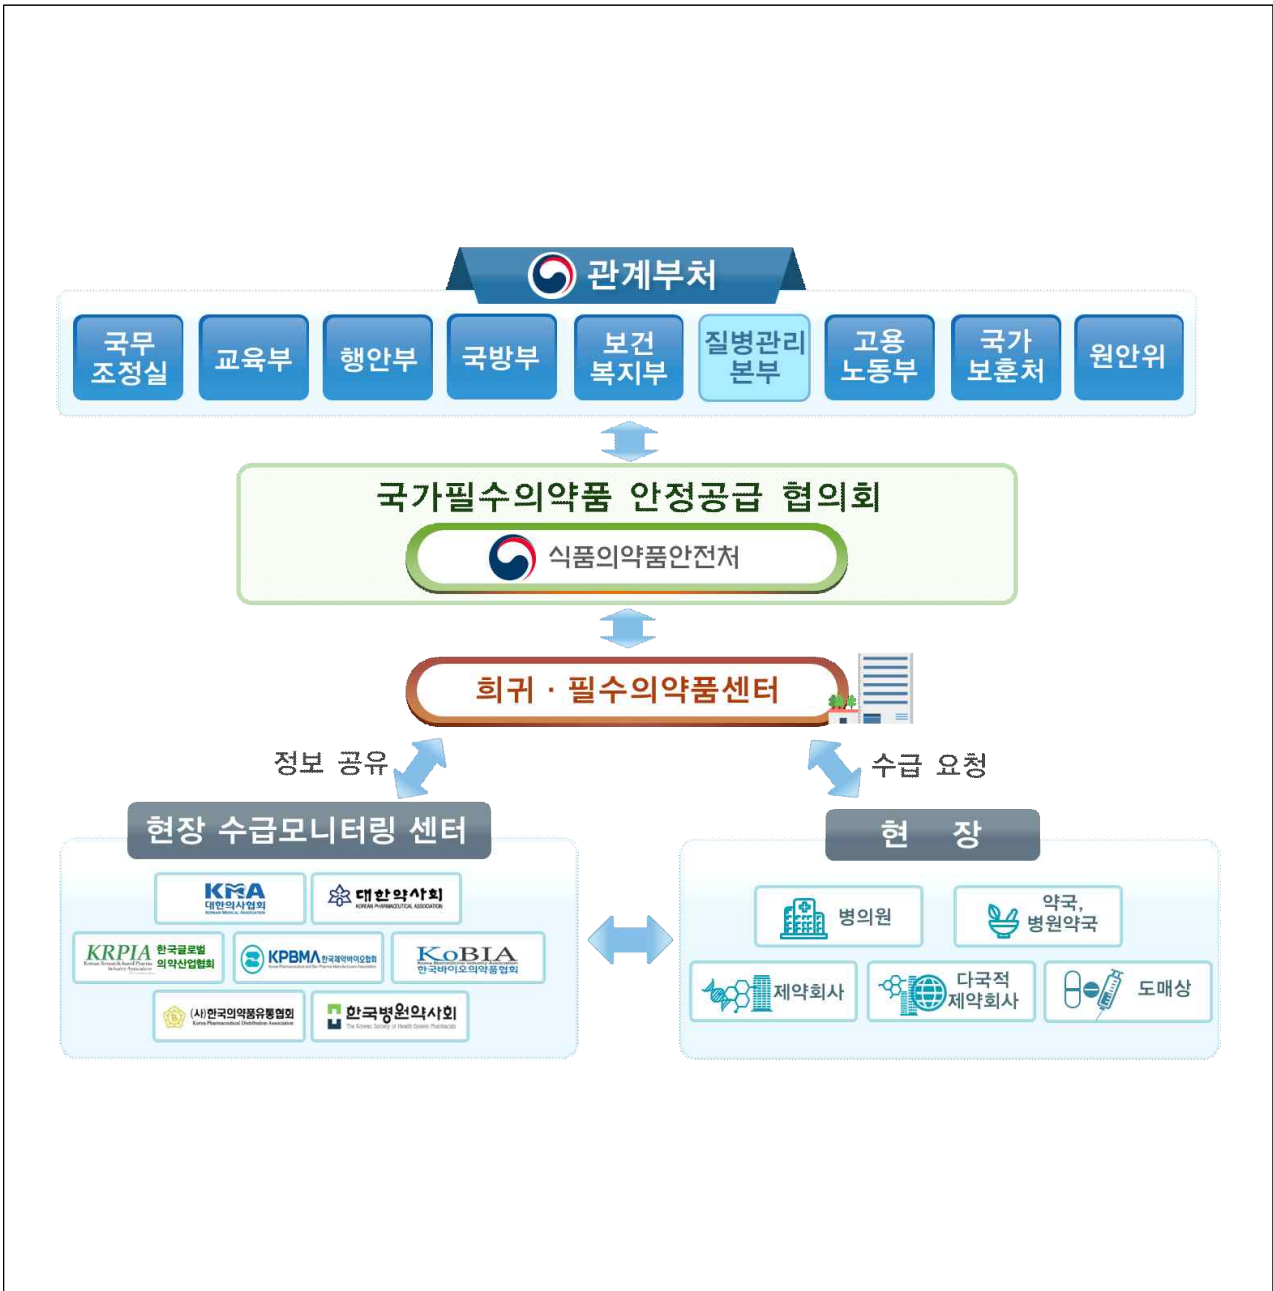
관계부처

국무조정실

교육부

행안부

국방부

보건복지부

질병관리본부

고용노동부

국가보훈처

원안위

국가필수의약품 안정공급 협의회

식품의약품안전처

희귀 · 필수의약품센터

정보 공유

수급 요청

현장 수급모니터링 센터

KMA 대한의사협회

대한약사회

KRPIA 한국글로벌의약산업협회

KPBMA 한국제약바이오협회

KoBIA 한국바이오의약품협회

(사)한국의약품유통협회

한국병원약사회

현 장

병의원

약국, 병원약국

제약회사

다국적 제약회사

도매상